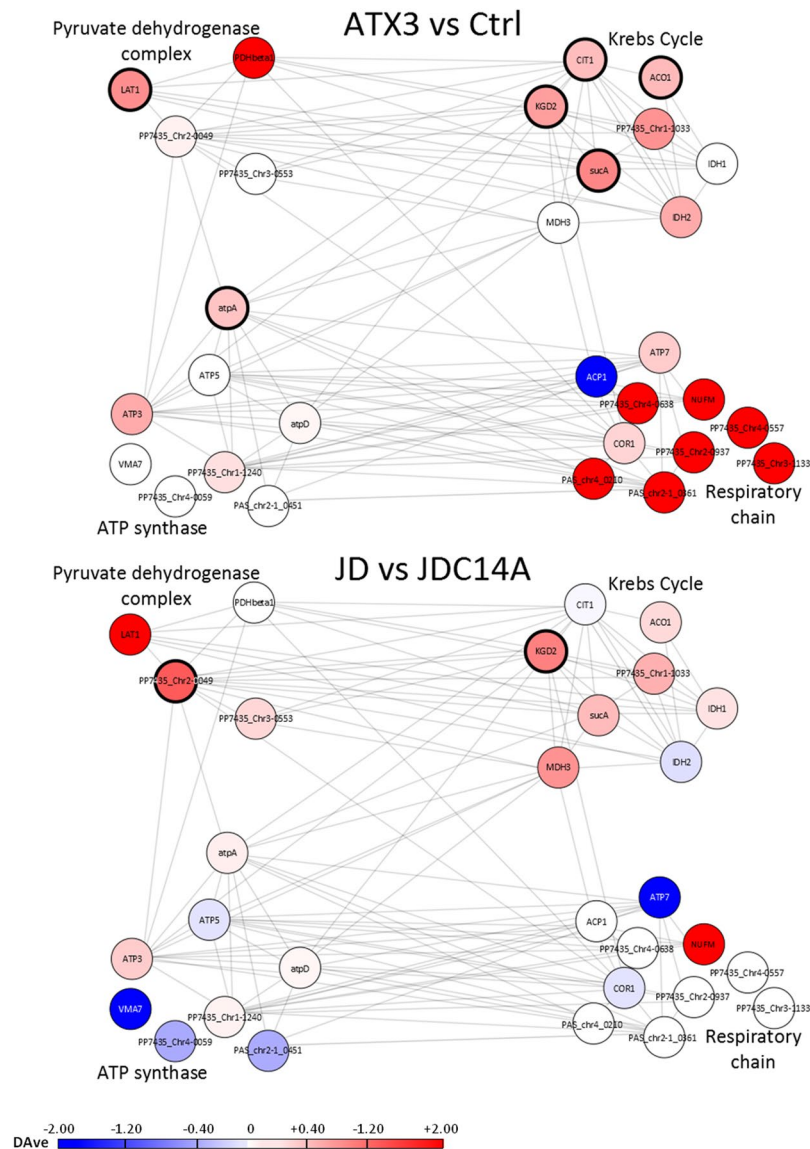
ATX3 vs Ctrl

Pyruvate dehydrogenase complex

Krebs Cycle

PDHbeta1
LAT1
PP7435_Chr2-0049
PP7435_Chr3-0553
CIT1
ACO1
KGD2
PP7435_Chr1-1033
IDH1
sucA
MDH3
IDH2
atpA
ATP7
ATP5
ACP1
PP7435_Chr4-0638
NUFM
ATP3
atpD
COR1
PP7435_Chr4-0557
PP7435_Chr2-0937
PP7435_Chr3-1133
VMA7
PP7435_Chr1-1240
PP7435_Chr4-0059
PAS_chr2-1_0451
PAS_chr4_0210
PAS_chr2-1_0361

ATP synthase

Respiratory chain

JD vs JDC14A

Pyruvate dehydrogenase complex

Krebs Cycle

PDHbeta1
LAT1
PP7435_Chr2-0049
PP7435_Chr3-0553
CIT1
ACO1
KGD2
PP7435_Chr1-1033
IDH1
sucA
MDH3
IDH2
atpA
ATP7
ATP5
ACP1
PP7435_Chr4-0638
NUFM
ATP3
atpD
COR1
PP7435_Chr4-0557
PP7435_Chr2-0937
PP7435_Chr3-1133
VMA7
PP7435_Chr1-1240
PP7435_Chr4-0059
PAS_chr2-1_0451
PAS_chr4_0210
PAS_chr2-1_0361

ATP synthase

Respiratory chain

DAve
-2.00 -1.20 -0.40 0 +0.40 -1.20 +2.00